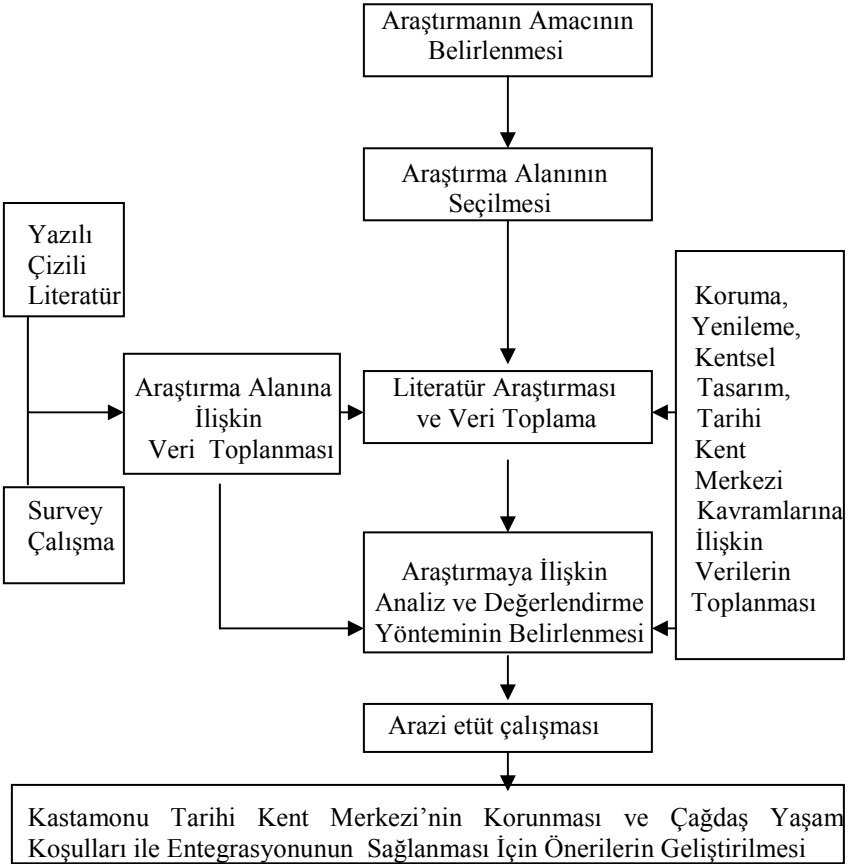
Araştırmanın Amacının Belirlenmesi

Araştırma Alanının Seçilmesi

Yazılı Çizili Literatür

Survey Çalışma

Araştırma Alanına İlişkin Veri Toplanması

Literatür Araştırması ve Veri Toplama

Koruma, Yenileme, Kentsel Tasarım, Tarihi Kent Merkezi Kavramlarına İlişkin Verilerin Toplanması

Araştırmaya İlişkin Analiz ve Değerlendirme Yönteminin Belirlenmesi

Arazi etüt çalışması

Kastamonu Tarihi Kent Merkezi'nin Korunması ve Çağdaş Yaşam Koşulları ile Entegrasyonunun Sağlanması İçin Önerilerin Geliştirilmesi